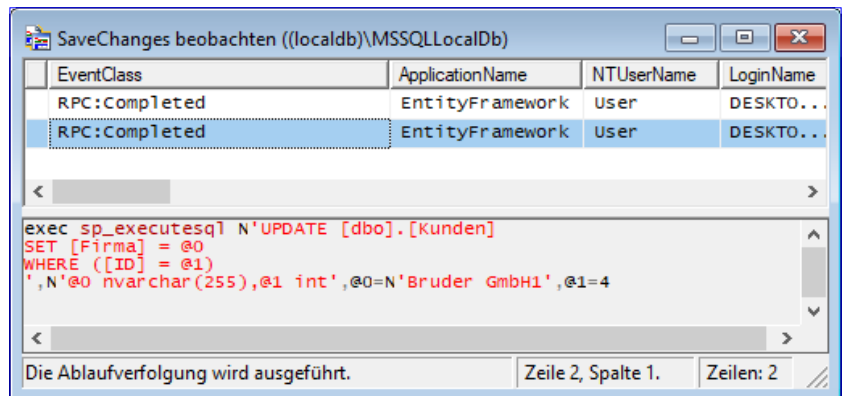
SaveChanges beobachten ((localdb)\MSSQLLocalDb)

| EventClass | ApplicationName | NTUserName | LoginName |
|---|---|---|---|
| RPC:Completed | EntityFramework | User | DESKTO... |
| RPC:Completed | EntityFramework | User | DESKTO... |

exec sp_executesql N'UPDATE [dbo].[Kunden]
SET [Firma] = @0
WHERE ([ID] = @1)
',N'@0 nvarchar(255),@1 int',@0=N'Bruder GmbH1',@1=4

Die Ablaufverfolgung wird ausgeführt.
Zeile 2, Spalte 1.
Zeilen: 2